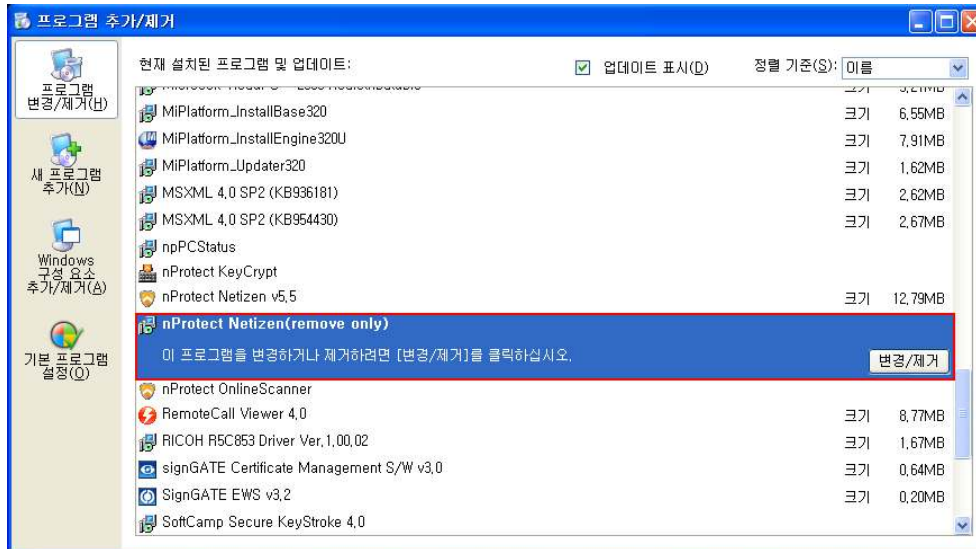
프로그램 추가/제거

프로그램 변경/제거(H)

새 프로그램 추가(N)

Windows 구성 요소 추가/제거(A)

기본 프로그램 설정(O)

현재 설치된 프로그램 및 업데이트:

업데이트 표시(D)

정렬 기준(S): 이름

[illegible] 크기 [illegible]

MiPlatform_InstallBase320 크기 6.55MB

MiPlatform_InstallEngine320U 크기 7.91MB

MiPlatform_Updater320 크기 1.62MB

MSXML 4.0 SP2 (KB936181) 크기 2.62MB

MSXML 4.0 SP2 (KB954430) 크기 2.67MB

npPCStatus

nProtect KeyCrypt

nProtect Netizen v5.5 크기 12.79MB

nProtect Netizen(remove only)

이 프로그램을 변경하거나 제거하려면 [변경/제거]를 클릭하십시오.

변경/제거

nProtect OnlineScanner

RemoteCall Viewer 4.0 크기 8.77MB

RICOH R5C853 Driver Ver.1.00.02 크기 1.67MB

signGATE Certificate Management S/W v3.0 크기 0.64MB

SignGATE EWS v3.2 크기 0.20MB

SoftCamp Secure KeyStroke 4.0